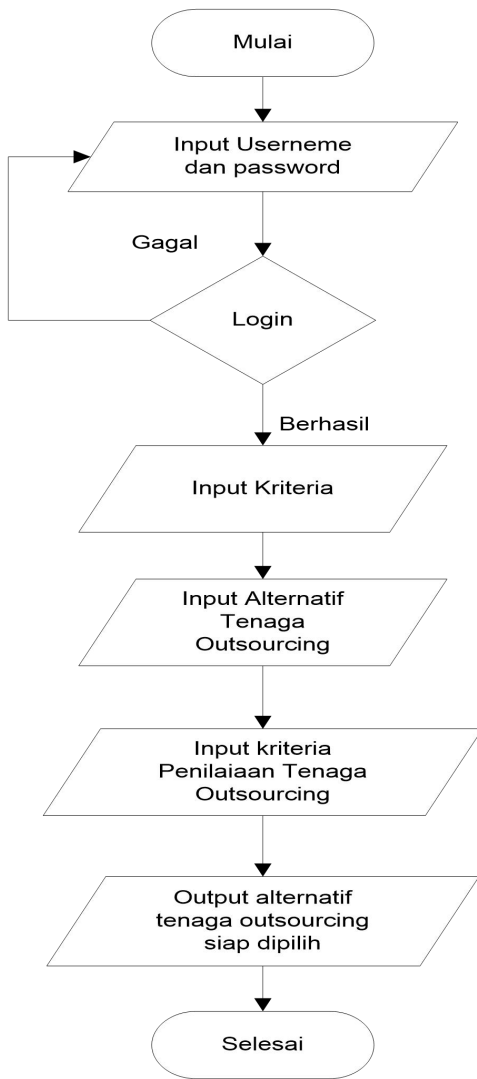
Mulai

Input Userneme dan password

Gagal

Login

Berhasil

Input Kriteria

Input Alternatif Tenaga Outsourcing

Input kriteria Penilaiaan Tenaga Outsourcing

Output alternatif tenaga outsourcing siap dipilih

Selesai